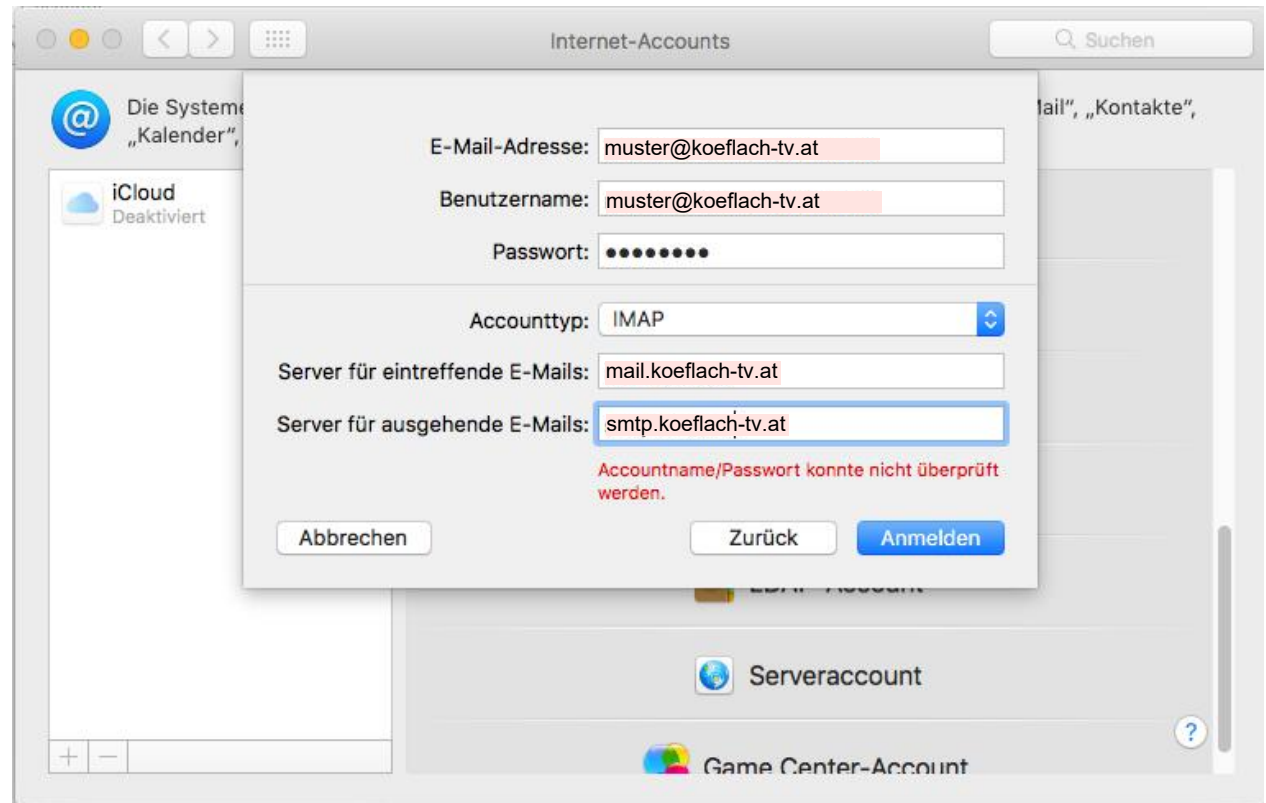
Internet-Accounts

Suchen

Die Systeme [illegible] lail", „Kontakte", „Kalender", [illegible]

iCloud
Deaktiviert

E-Mail-Adresse: muster@koeflach-tv.at

Benutzername: muster@koeflach-tv.at

Passwort: ••••••••

Accounttyp: IMAP

Server für eintreffende E-Mails: mail.koeflach-tv.at

Server für ausgehende E-Mails: smtp.koeflach-tv.at

Accountname/Passwort konnte nicht überprüft werden.

Abbrechen

Zurück

Anmelden

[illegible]

Serveraccount

Game Center-Account

?

+ −